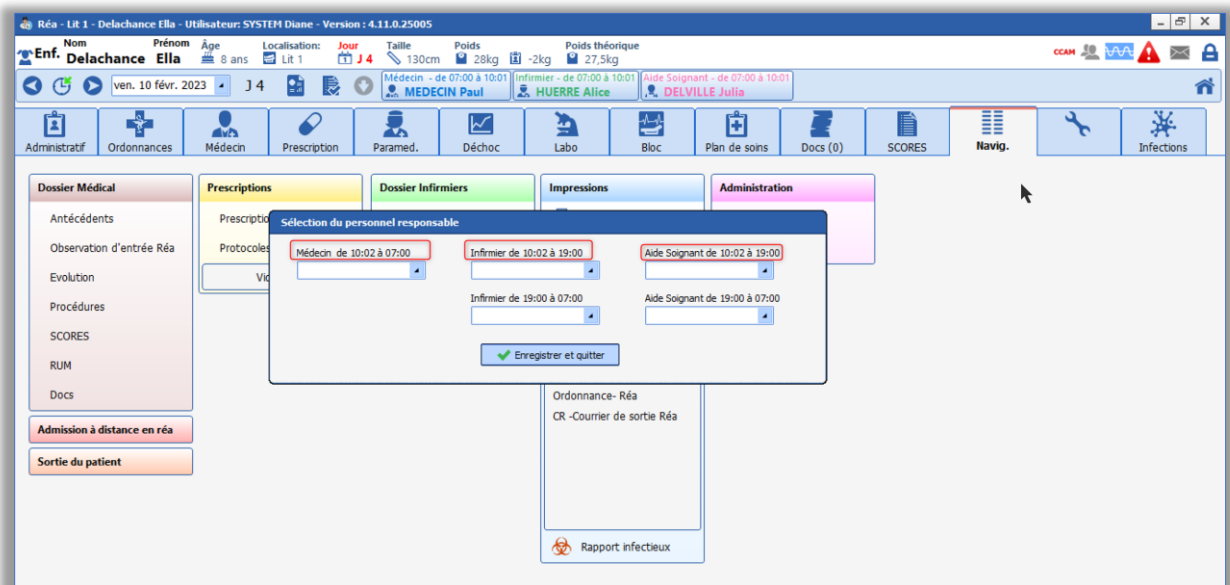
Réa - Lit 1 - Delachance Ella - Utilisateur: SYSTEM Diane - Version : 4.11.0.25005

Enf. Nom Delachance Prénom Ella Âge 8 ans Localisation: Lit 1 Jour J 4 Taille 130cm Poids 28kg -2kg Poids théorique 27,5kg

CCAM

ven. 10 févr. 2023 J 4

Médecin - de 07:00 à 10:01 MEDECIN Paul
Infirmier - de 07:00 à 10:01 HUERRE Alice
Aide Soignant - de 07:00 à 10:01 DELVILLE Julia

Administratif | Ordonnances | Médecin | Prescription | Paramed. | Déchoc | Labo | Bloc | Plan de soins | Docs (0) | SCORES | Navig. | Infections

Dossier Médical
Antécédents
Observation d'entrée Réa
Evolution
Procédures
SCORES
RUM
Docs

Admission à distance en réa
Sortie du patient

Prescriptions
Prescriptio
Protocoles
Vi

Dossier Infirmiers

Impressions
Ordonnance- Réa
CR -Courrier de sortie Réa
Rapport infectieux

Administration

Sélection du personnel responsable
Médecin de 10:02 à 07:00
Infirmier de 10:02 à 19:00
Aide Soignant de 10:02 à 19:00
Infirmier de 19:00 à 07:00
Aide Soignant de 19:00 à 07:00
Enregistrer et quitter